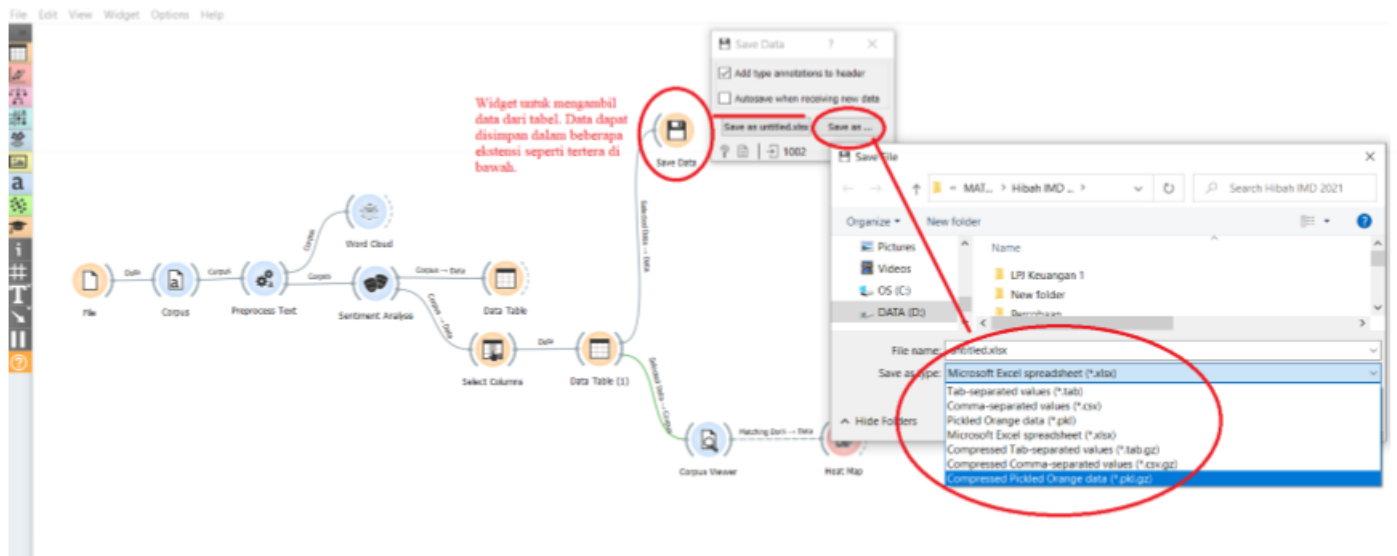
File Edit View Widget Options Help

Widget untuk mengambil data dari tabel. Data dapat disimpan dalam beberapa ekstensi seperti tertera di bawah.

Save Data ? ✕
Add type annotations to header
Autosave when receiving new data
Save as untitled.xlsx
Save as ...
1002

Save Data

Save File ✕
MAT... > Hibah IMD ... >
Search Hibah IMD 2021
Organize ▾ New folder
Pictures
Videos
OS (C:)
DATA (D:)
Name
LPJ Keuangan 1
New folder
Percobaan
File name: untitled.xlsx
Save as type: Microsoft Excel spreadsheet (*.xlsx)
Tab-separated values (*.tab)
Comma-separated values (*.csv)
Pickled Orange data (*.pkl)
Microsoft Excel spreadsheet (*.xlsx)
Compressed Tab-separated values (*.tab.gz)
Compressed Comma-separated values (*.csv.gz)
Compressed Pickled Orange data (*.pkl.gz)
Hide Folders

Word Cloud
Corpus
Data
Corpus
Corpus
Corpus → Data
Corpus → Data
File
Corpus
Preprocess Text
Sentiment Analysis
Data Table
Data
Select Columns
Data Table (1)
Selected Data → Data
Selected Data → Corpus
Matching Docs → Data
Corpus Viewer
Heat Map